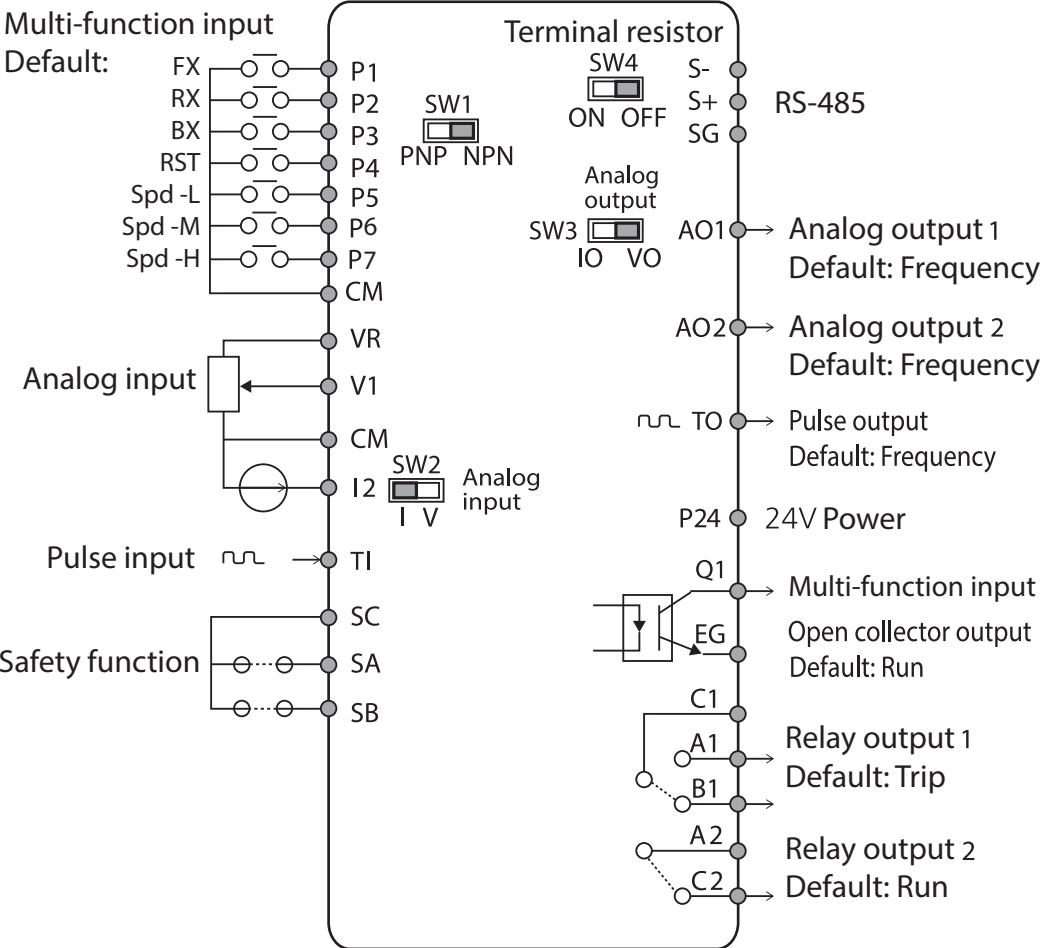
Multi-function input
Default:
FX
RX
BX
RST
Spd -L
Spd -M
Spd -H
P1
P2
P3
P4
P5
P6
P7
CM
SW1
PNP NPN
VR
Analog input
V1
CM
I2
SW2
I V
Analog input
Pulse input
TI
SC
Safety function
SA
SB

Terminal resistor
SW4
ON OFF
S-
S+
SG
RS-485
Analog output
SW3
IO VO
AO1
Analog output 1
Default: Frequency
AO2
Analog output 2
Default: Frequency
TO
Pulse output
Default: Frequency
P24
24V Power
Q1
Multi-function input
EG
Open collector output
Default: Run
C1
A1
B1
Relay output 1
Default: Trip
A2
C2
Relay output 2
Default: Run